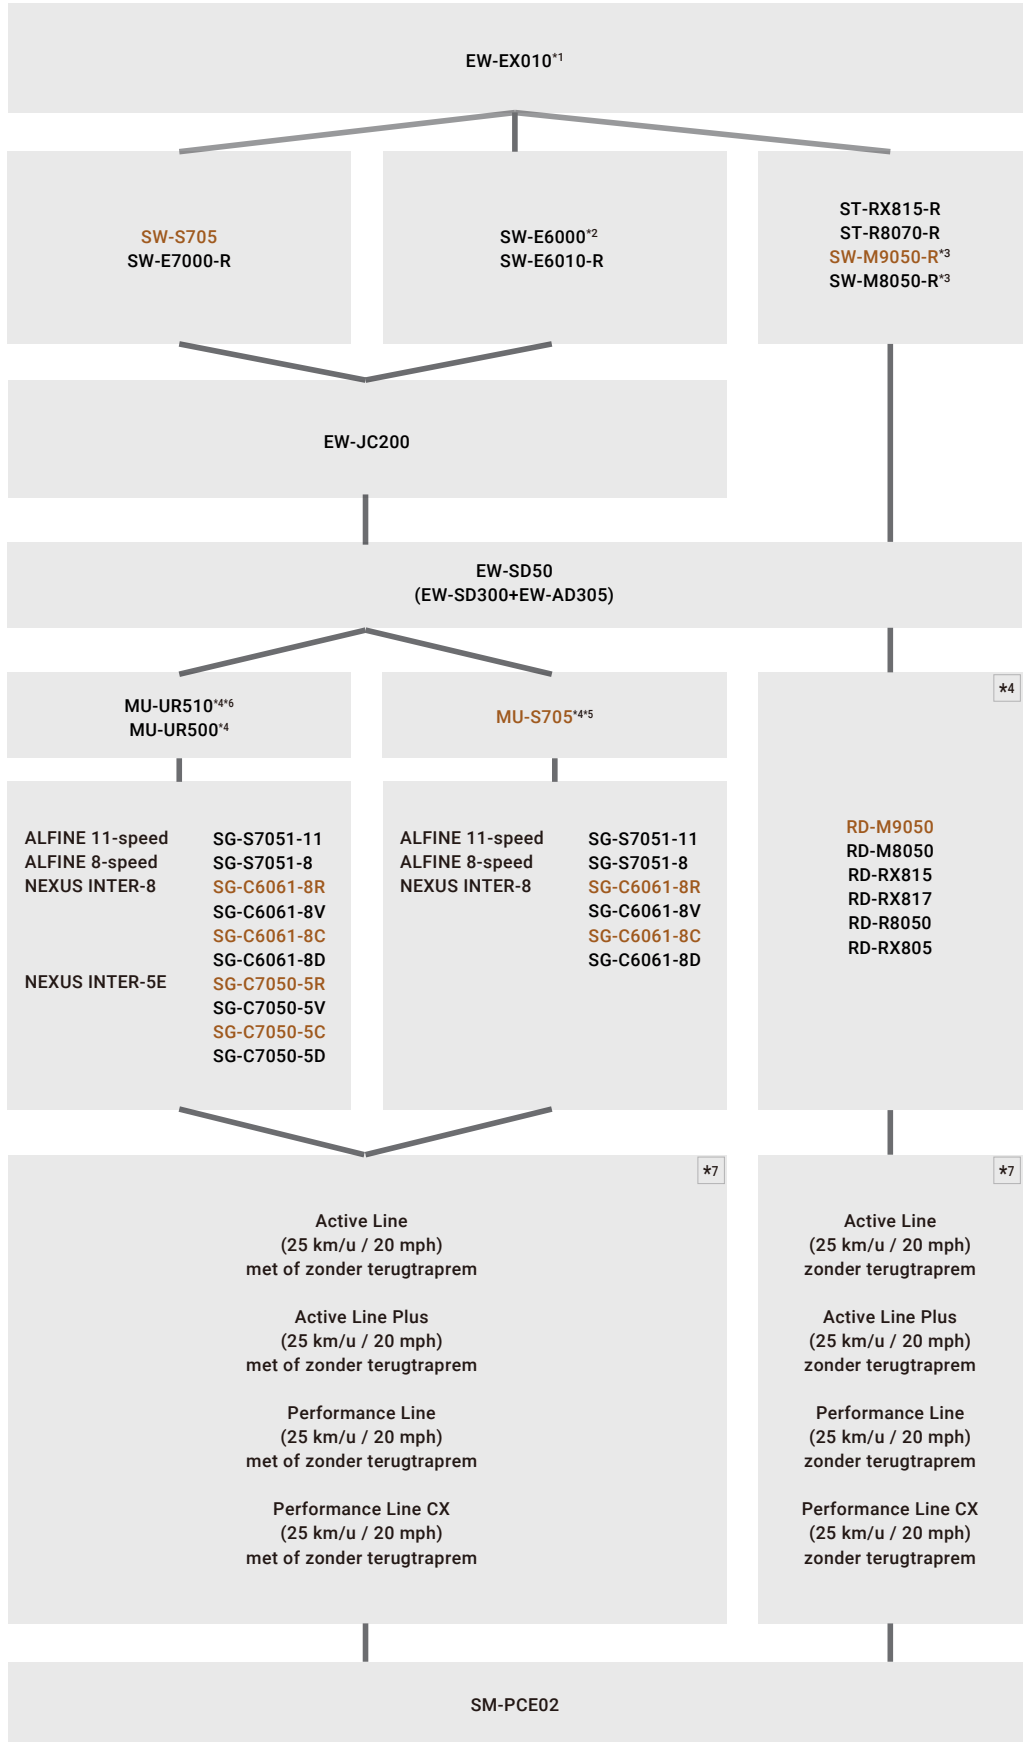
EW-EX010*1

SW-S705
SW-E7000-R

SW-E6000*2
SW-E6010-R

ST-RX815-R
ST-R8070-R
SW-M9050-R*3
SW-M8050-R*3

EW-JC200

EW-SD50
(EW-SD300+EW-AD305)

MU-UR510*4*6
MU-UR500*4

MU-S705*4*5

*4

ALFINE 11-speed
ALFINE 8-speed
NEXUS INTER-8

SG-S7051-11
SG-S7051-8
SG-C6061-8R
SG-C6061-8V
SG-C6061-8C
SG-C6061-8D

NEXUS INTER-5E

SG-C7050-5R
SG-C7050-5V
SG-C7050-5C
SG-C7050-5D

ALFINE 11-speed
ALFINE 8-speed
NEXUS INTER-8

SG-S7051-11
SG-S7051-8
SG-C6061-8R
SG-C6061-8V
SG-C6061-8C
SG-C6061-8D

RD-M9050
RD-M8050
RD-RX815
RD-RX817
RD-R8050
RD-RX805

*7

Active Line
(25 km/u / 20 mph)
met of zonder terugtraprem

Active Line Plus
(25 km/u / 20 mph)
met of zonder terugtraprem

Performance Line
(25 km/u / 20 mph)
met of zonder terugtraprem

Performance Line CX
(25 km/u / 20 mph)
met of zonder terugtraprem

*7

Active Line
(25 km/u / 20 mph)
zonder terugtraprem

Active Line Plus
(25 km/u / 20 mph)
zonder terugtraprem

Performance Line
(25 km/u / 20 mph)
zonder terugtraprem

Performance Line CX
(25 km/u / 20 mph)
zonder terugtraprem

SM-PCE02